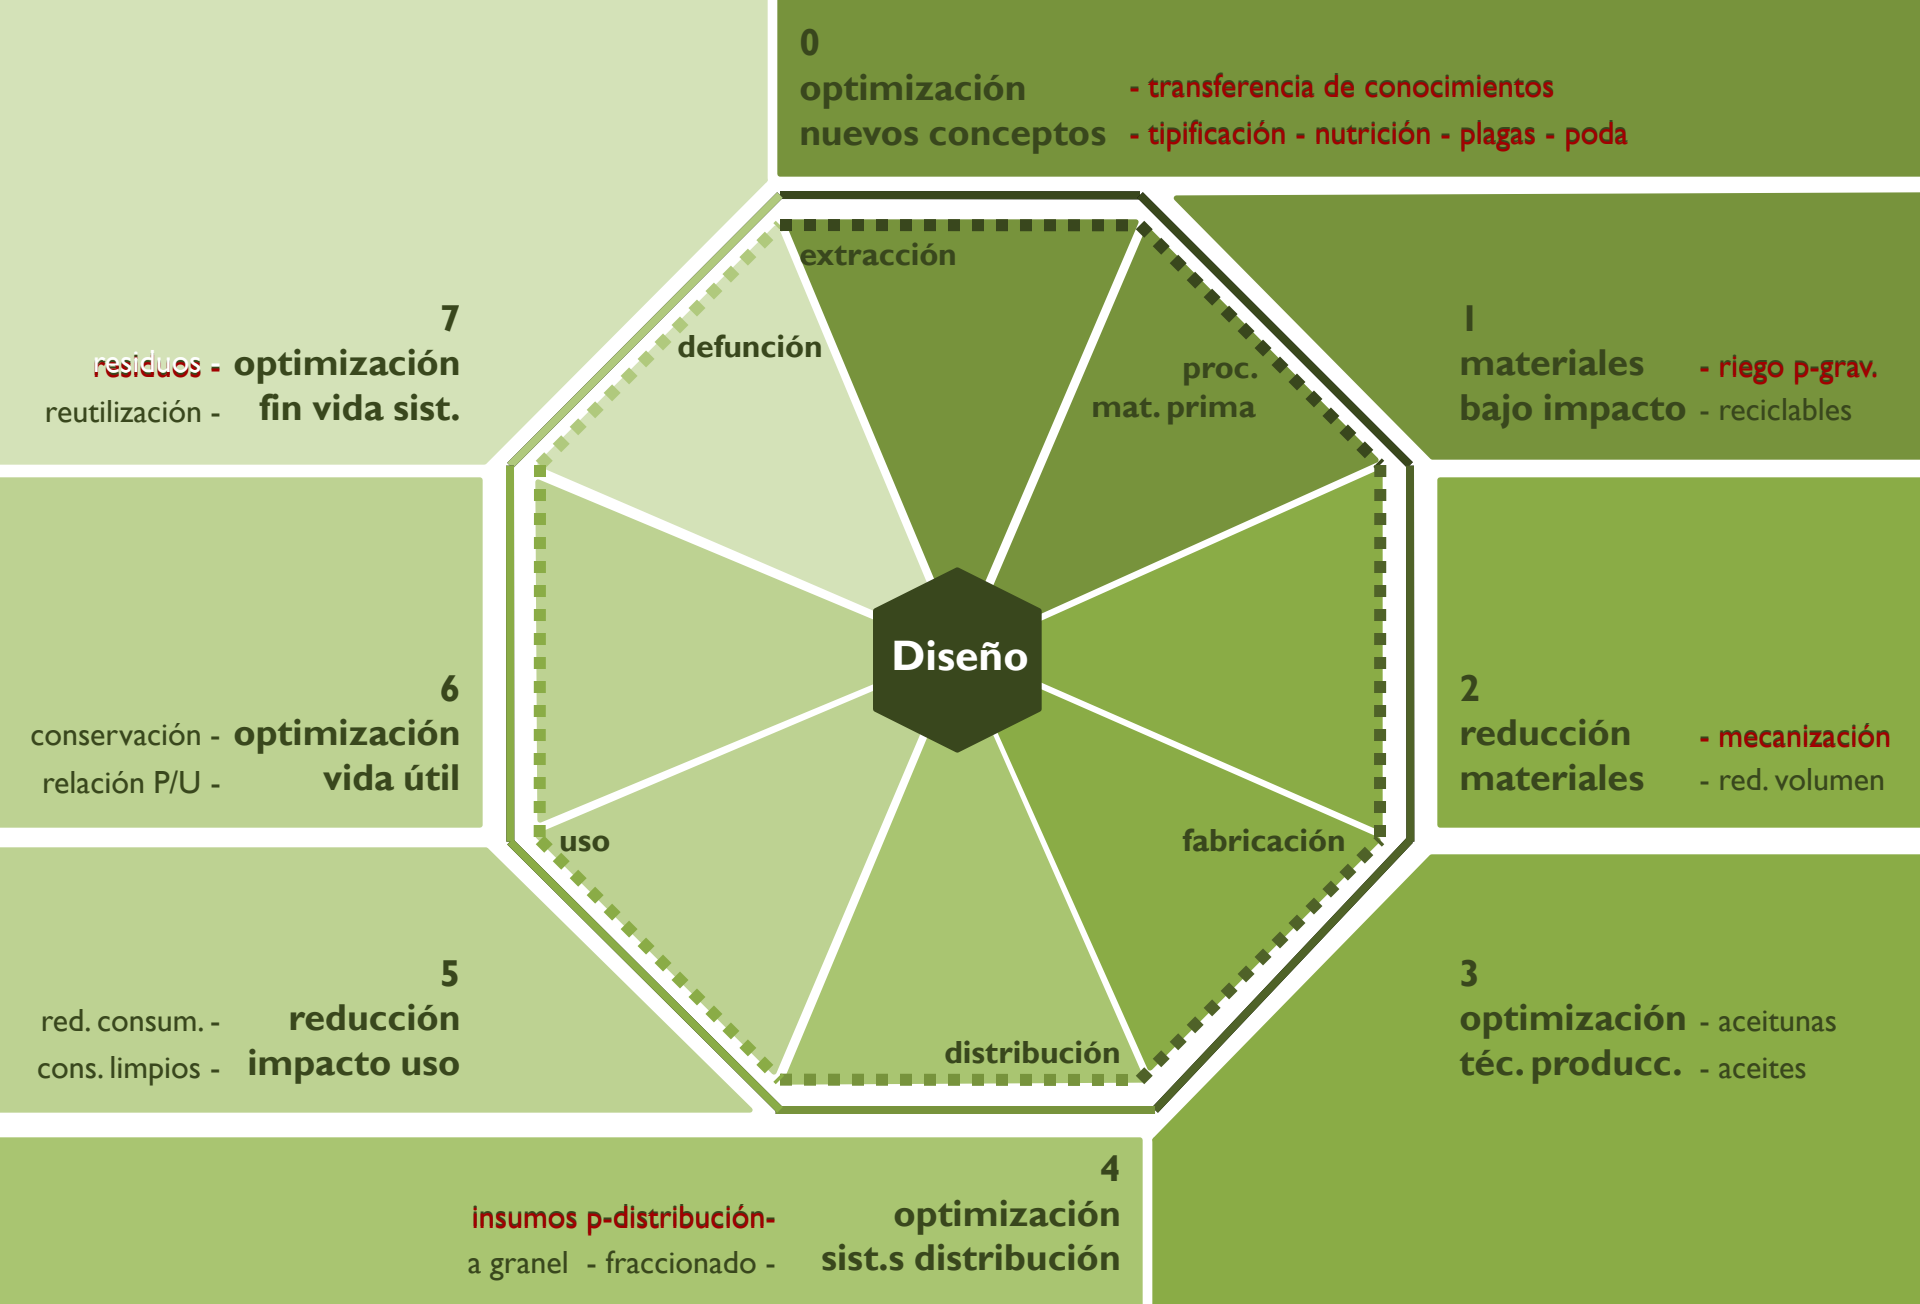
0
optimización - transferencia de conocimientos
nuevos conceptos - tipificación - nutrición - plagas - poda

7
residuos - optimización
reutilización - fin vida sist.

1
materiales - riego p-grav.
bajo impacto - reciclables

extracción
defunción
proc.
mat. prima

6
conservación - optimización
relación P/U - vida útil

Diseño

2
reducción - mecanización
materiales - red. volumen

uso
fabricación

5
red. consum. - reducción
cons. limpios - impacto uso

distribución

3
optimización - aceitunas
téc. producc. - aceites

4
insumos p-distribución- optimización
a granel - fraccionado - sist.s distribución